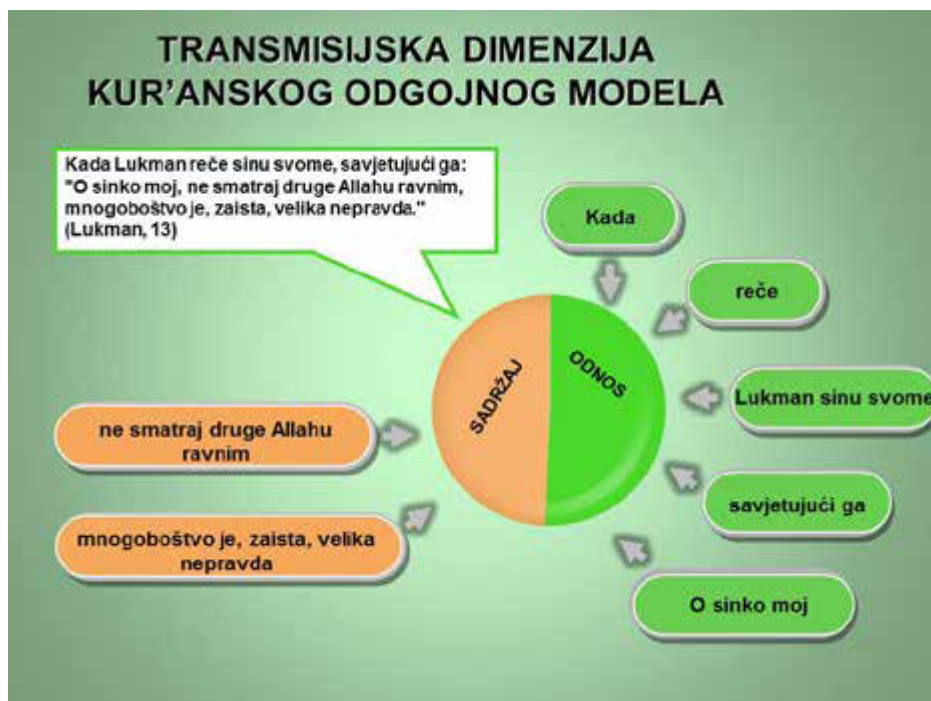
TRANSMISIJSKA DIMENZIJA KUR'ANSKOG ODGOJNOG MODELA

Kada Lukman reče sinu svome, savjetujući ga: "O sinko moj, ne smatraj druge Allahu ravnim, mnogoboštvo je, zaista, velika nepravda." (Lukman, 13)

Kada

reče

Lukman sinu svome

savjetujući ga

O sinko moj

SADRŽAJ

ODNOS

ne smatraj druge Allahu ravnim

mnogoboštvo je, zaista, velika nepravda